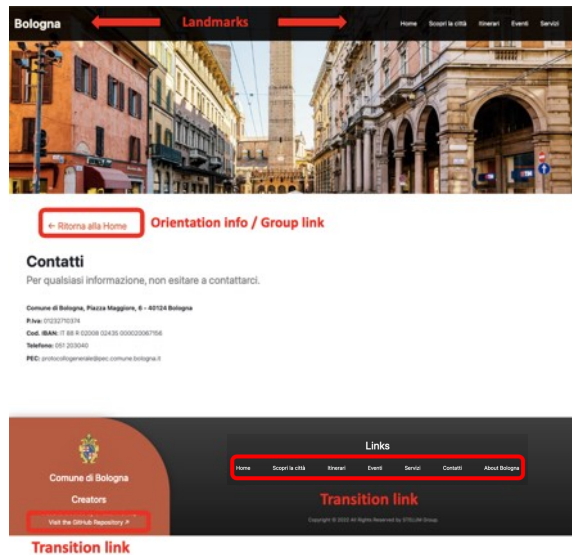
Bologna
Landmarks
Home Scopri la città Itinerari Eventi Servizi

← Ritorna alla Home
Orientation info / Group link

Contatti
Per qualsiasi informazione, non esitare a contattarci.

Comune di Bologna, Piazza Maggiore, 6 – 40124 Bologna
P.Iva: 01232710374
Cod. IBAN: IT 88 R 02008 02435 000020067156
Telefono: 051 203040
PEC: protocollogenerale@pec.comune.bologna.it

Comune di Bologna
Creators
Visit the GitHub Repository ↗
Transition link

Links
Home Scopri la città Itinerari Eventi Servizi Contatti About Bologna
Transition link
Copyright © 2022 All Rights Reserved by STELLM Group.